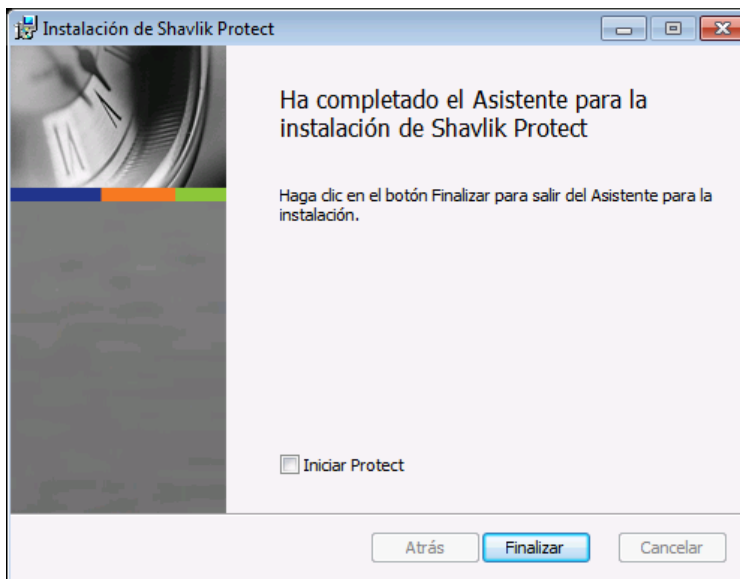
Instalación de Shavlik Protect

Ha completado el Asistente para la instalación de Shavlik Protect

Haga clic en el botón Finalizar para salir del Asistente para la instalación.

Iniciar Protect

Atrás
Finalizar
Cancelar